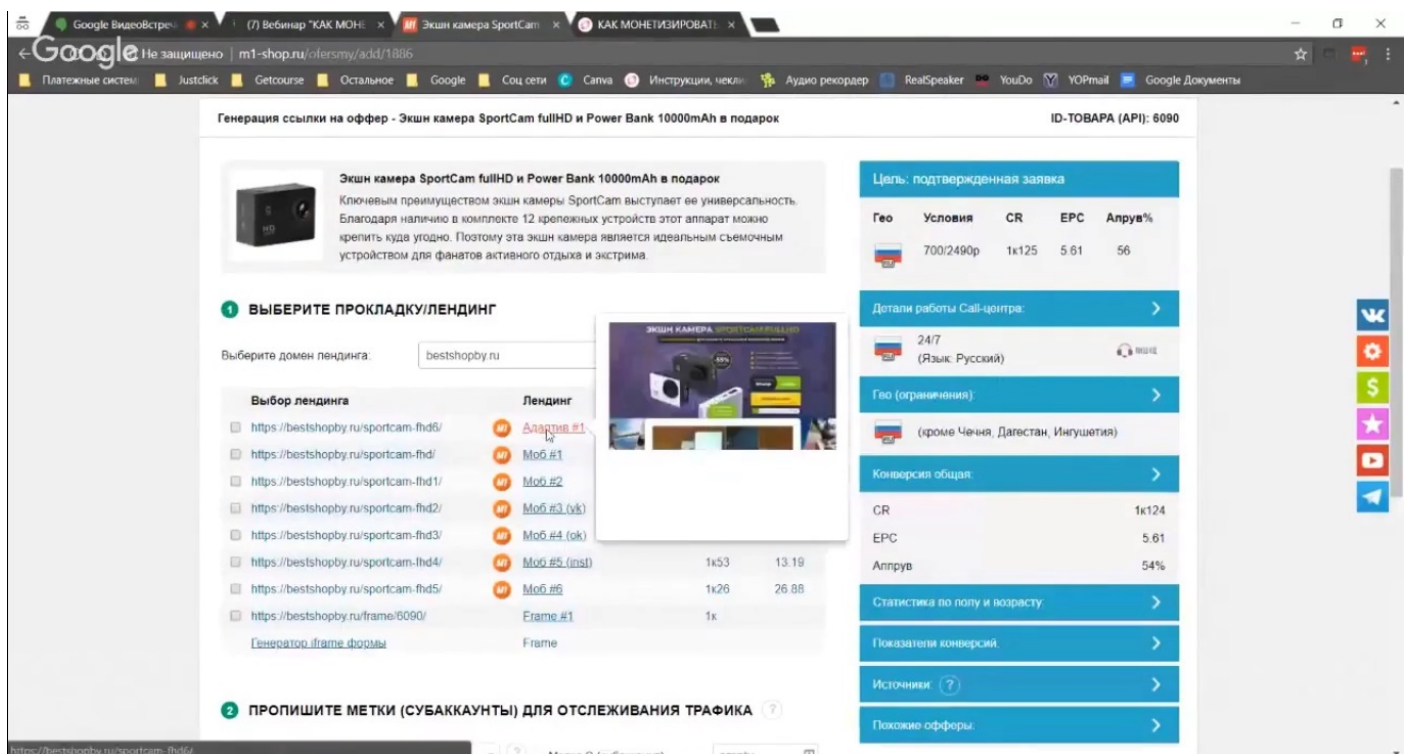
Google ВидеоВстреч ×
(7) Вебинар "КАК МОНЕ ×
Экшн камера SportCam ×
КАК МОНЕТИЗИРОВАТЬ ×

Google Не защищено | m1-shop.ru/ofersmy/add/1886

Платежные систем | Justclick | Getcourse | Остальное | Google | Соц сети | Canva | Инструкции, чекли | Аудио рекордер | RealSpeaker | YouDo | YOPmail | Google Документы

Генерация ссылки на оффер - Экшн камера SportCam fullHD и Power Bank 10000mAh в подарок

ID-ТОВАРА (API): 6090

Экшн камера SportCam fullHD и Power Bank 10000mAh в подарок

Ключевым преимуществом экшн камеры SportCam выступает ее универсальность. Благодаря наличию в комплекте 12 крепежных устройств этот аппарат можно крепить куда угодно. Поэтому эта экшн камера является идеальным съемочным устройством для фанатов активного отдыха и экстрима.

1 ВЫБЕРИТЕ ПРОКЛАДКУ/ЛЕНДИНГ

Выберите домен лендинга: bestshopby.ru

| Выбор лендинга | Лендинг | | |
|---|---|---|---|
| https://bestshopby.ru/sportcam-fhd6/ | Адаптив #1 | | |
| https://bestshopby.ru/sportcam-fhd/ | Моб #1 | | |
| https://bestshopby.ru/sportcam-fhd1/ | Моб #2 | | |
| https://bestshopby.ru/sportcam-fhd2/ | Моб #3 (vk) | | |
| https://bestshopby.ru/sportcam-fhd3/ | Моб #4 (ok) | | |
| https://bestshopby.ru/sportcam-fhd4/ | Моб #5 (inst) | 1к53 | 13.19 |
| https://bestshopby.ru/sportcam-fhd5/ | Моб #6 | 1к26 | 26.88 |
| https://bestshopby.ru/frame/6090/ | Frame #1 | 1к | |
| Генератор iframe формы | Frame | | |

ЭКШН КАМЕРА SPORTCAM FULLHD

2 ПРОПИШИТЕ МЕТКИ (СУБАККАУНТЫ) ДЛЯ ОТСЛЕЖИВАНИЯ ТРАФИКА ?

Цель: подтвержденная заявка

| Гео | Условия | CR | EPC | Апрув% |
|---|---|---|---|---|
| | 700/2490р | 1к125 | 5.61 | 56 |

Детали работы Call-центра:
24/7
(Язык: Русский)

Гео (ограничения):
(кроме Чечня, Дагестан, Ингушетия)

Конверсия общая:
CR 1к124
EPC 5.61
Апрув 54%

Статистика по полу и возрасту
Показатели конверсий
Источники ?
Похожие офферы

https://bestshopby.ru/sportcam-fhd6/